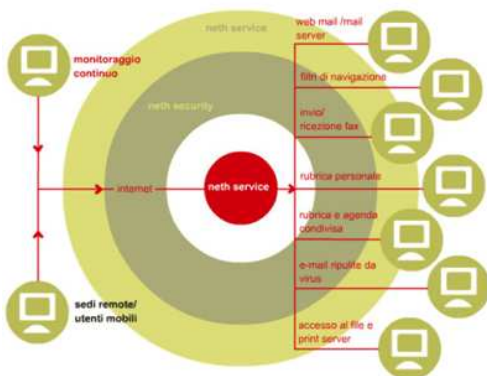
neth service

monitoraggio continuo

neth security

internet

neth service

sedi remote/ utenti mobili

web mail /mail server

filtri di navigazione

invio/ ricezione fax

rubrica personale

rubrica e agenda condivisa

e-mail ripulite da virus

accesso ai file e print server